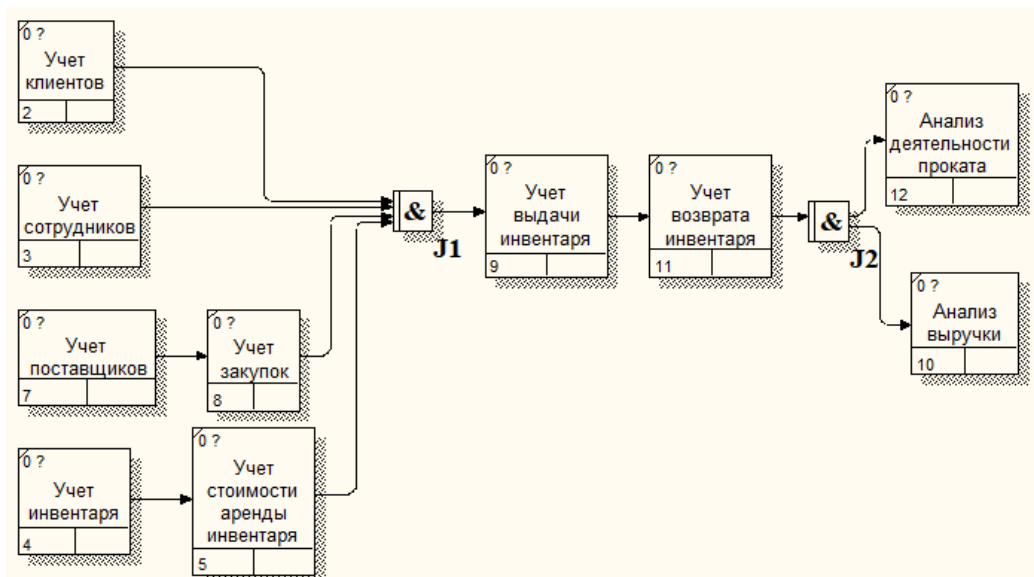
0 ?
Учет клиентов
2

0 ?
Учет сотрудников
3

0 ?
Учет поставщиков
7

0 ?
Учет закупок
8

0 ?
Учет инвентаря
4

0 ?
Учет стоимости аренды инвентаря
5

&
J1

0 ?
Учет выдачи инвентаря
9

0 ?
Учет возврата инвентаря
11

&
J2

0 ?
Анализ деятельности проката
12

0 ?
Анализ выручки
10